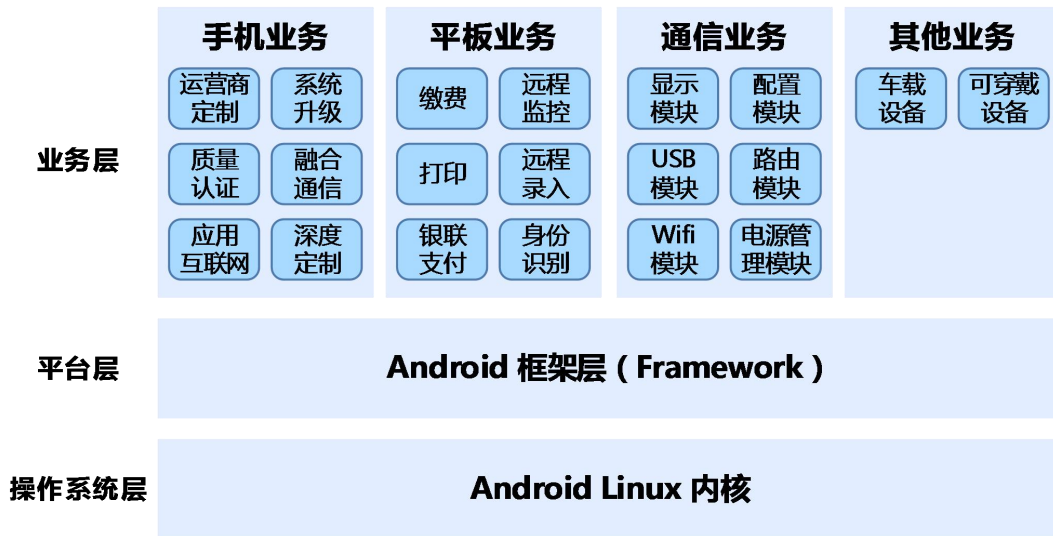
业务层

手机业务
运营商定制
系统升级
质量认证
融合通信
应用互联网
深度定制

平板业务
缴费
远程监控
打印
远程录入
银联支付
身份识别

通信业务
显示模块
配置模块
USB模块
路由模块
Wifi模块
电源管理模块

其他业务
车载设备
可穿戴设备

平台层
Android 框架层（Framework）

操作系统层
Android Linux 内核